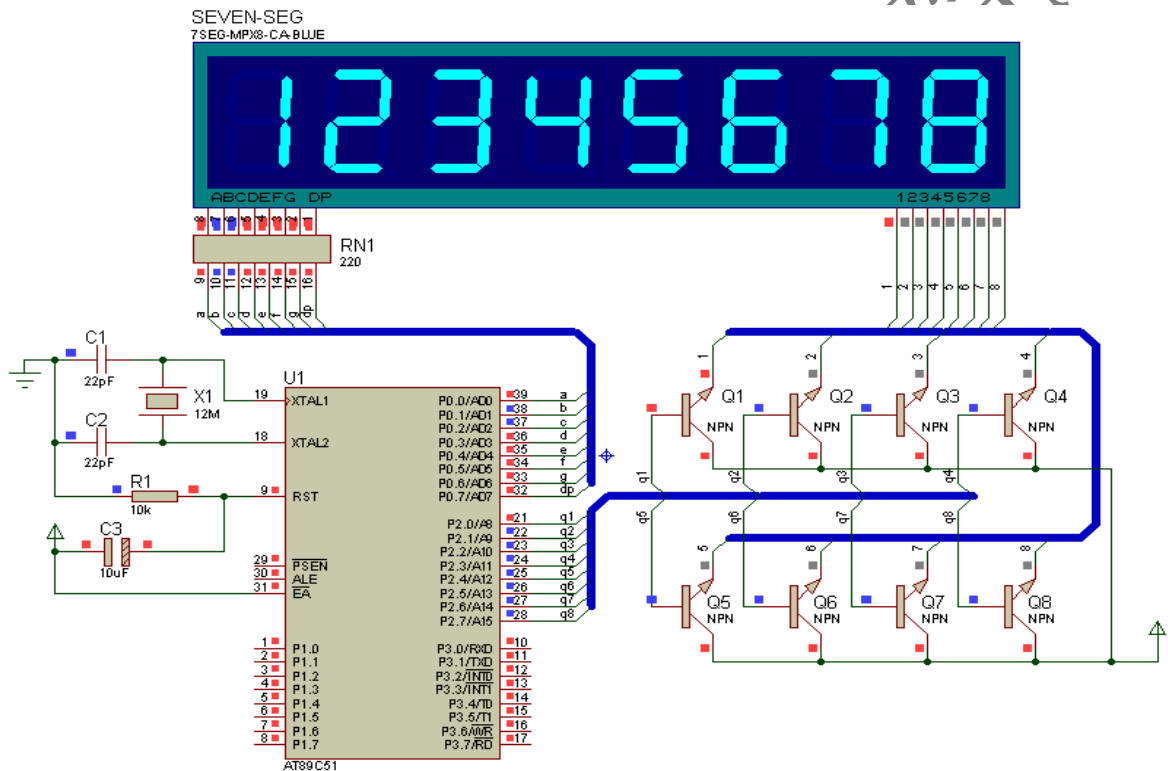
SEVEN-SEG
7SEG-MPX8-CA-BLUE

12345678

ABCDEFG DP
12345678

8 7 6 5 4 3 2 1
RN1
220
9 10 11 12 13 14 15 16
a b c d e f g dp

1 2 3 4 5 6 7 8

C1
22pF
X1
12M
C2
22pF
R1
10k
C3
10uF

U1
19 XTAL1
18 XTAL2
9 RST
29 $\overline{PSEN}$
30 ALE
31 $\overline{EA}$

P0.0/AD0 39 a
P0.1/AD1 38 b
P0.2/AD2 37 c
P0.3/AD3 36 d
P0.4/AD4 35 e
P0.5/AD5 34 f
P0.6/AD6 33 g
P0.7/AD7 32 dp

P2.0/A8 21 q1
P2.1/A9 22 q2
P2.2/A10 23 q3
P2.3/A11 24 q4
P2.4/A12 25 q5
P2.5/A13 26 q6
P2.6/A14 27 q7
P2.7/A15 28 q8

1 P1.0
2 P1.1
3 P1.2
4 P1.3
5 P1.4
6 P1.5
7 P1.6
8 P1.7

P3.0/RXD 10
P3.1/TXD 11
P3.2/$\overline{INT0}$ 12
P3.3/$\overline{INT1}$ 13
P3.4/T0 14
P3.5/T1 15
P3.6/$\overline{WR}$ 16
P3.7/$\overline{RD}$ 17

AT89C51

1 Q1 NPN
2 Q2 NPN
3 Q3 NPN
4 Q4 NPN
q1 q2 q3 q4
q5 q6 q7 q8
5 Q5 NPN
6 Q6 NPN
7 Q7 NPN
8 Q8 NPN